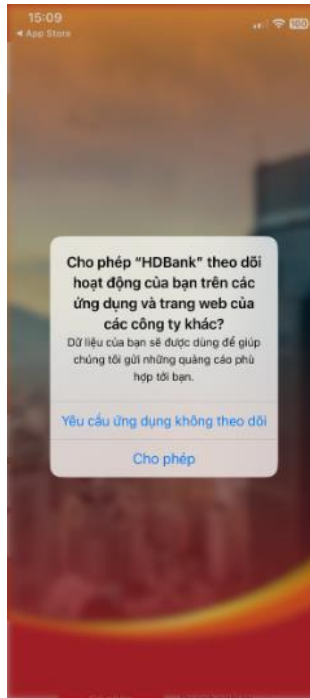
15:09
◀ App Store
100

Cho phép "HDBank" theo dõi hoạt động của bạn trên các ứng dụng và trang web của các công ty khác?

Dữ liệu của bạn sẽ được dùng để giúp chúng tôi gửi những quảng cáo phù hợp tới bạn.

Yêu cầu ứng dụng không theo dõi

Cho phép